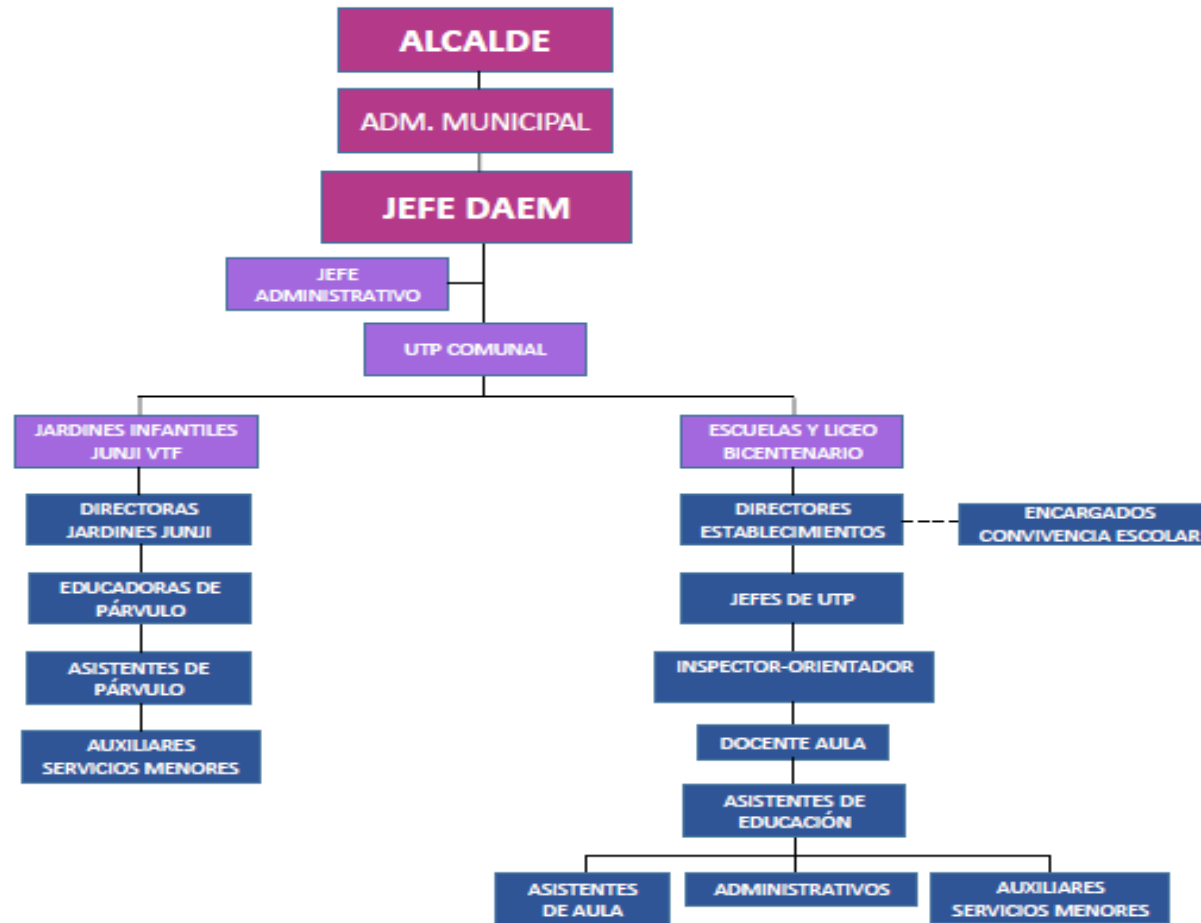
ALCALDE

ADM. MUNICIPAL

JEFE DAEM

JEFE ADMINISTRATIVO

UTP COMUNAL

JARDINES INFANTILES JUNJI VTF

DIRECTORAS JARDINES JUNJI

EDUCADORAS DE PÁRVULO

ASISTENTES DE PÁRVULO

AUXILIARES SERVICIOS MENORES

ESCUELAS Y LICEO BICENTENARIO

DIRECTORES ESTABLECIMIENTOS

ENCARGADOS CONVIVENCIA ESCOLAR

JEFES DE UTP

INSPECTOR-ORIENTADOR

DOCENTE AULA

ASISTENTES DE EDUCACIÓN

ASISTENTES DE AULA

ADMINISTRATIVOS

AUXILIARES SERVICIOS MENORES